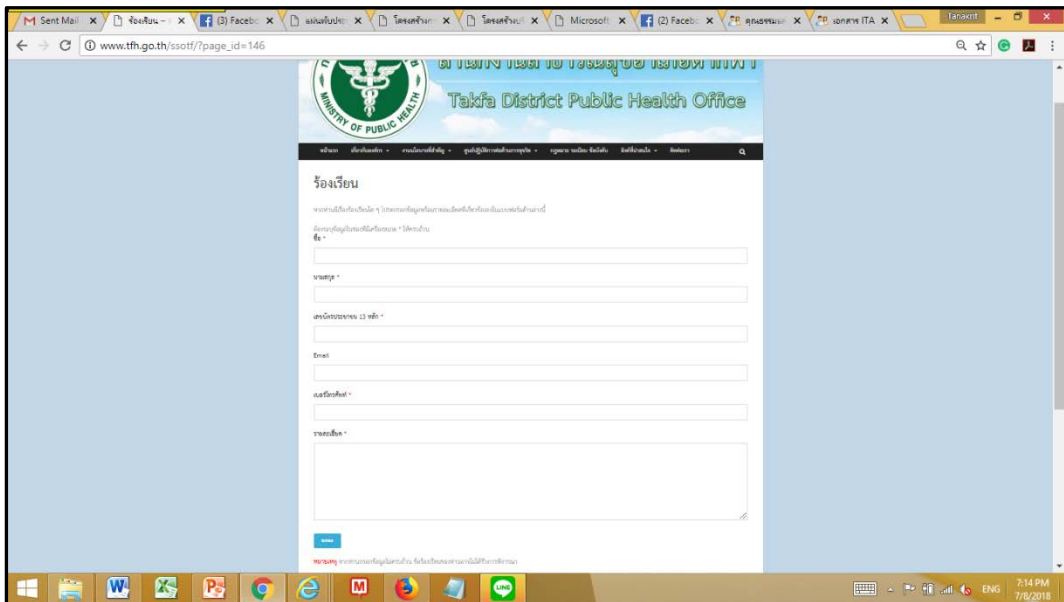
Sent Mail | ร้องเรียน | (3) Facebo | แผนรับประ | โครงสร้าง | โครงสร้าง | Microsoft | (2) Facebo | คุณธรรม | เอกสาร ITA

Tanakrit

www.tfh.go.th/ssotf/?page_id=146

MINISTRY OF PUBLIC HEALTH

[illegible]

Takfa District Public Health Office

หน้าแรก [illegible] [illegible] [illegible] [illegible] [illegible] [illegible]

ร้องเรียน

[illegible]

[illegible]

ชื่อ *

นามสกุล *

เลขบัตรประชาชน 13 หลัก *

Email

เบอร์โทรศัพท์ *

รายละเอียด *

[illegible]

หมายเหตุ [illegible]

ENG 7:14 PM 7/8/2018